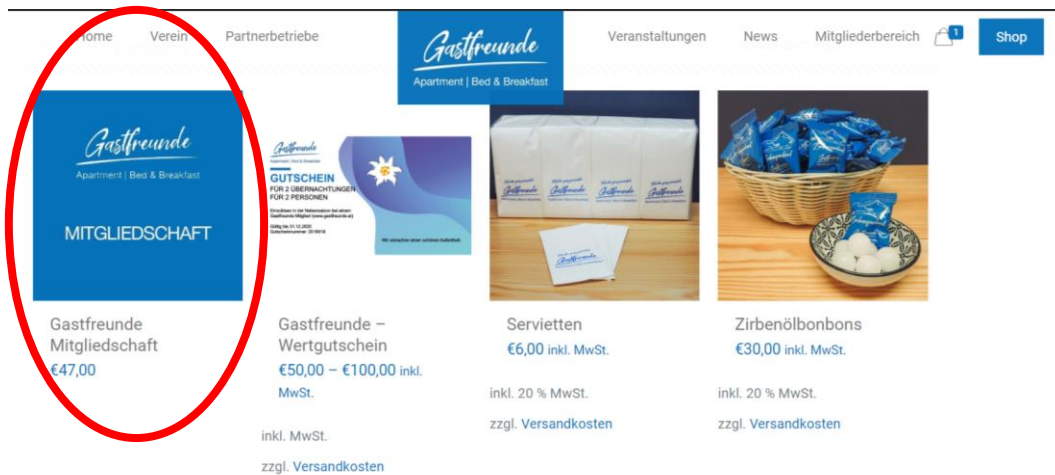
Home Verein Partnerbetriebe

Gastfreunde
Apartment | Bed & Breakfast

Veranstaltungen News Mitgliederbereich 1 Shop

Gastfreunde
Apartment | Bed & Breakfast
MITGLIEDSCHAFT

Gastfreunde Mitgliedschaft
€47,00

Gastfreunde
GUTSCHEIN
FÜR 2 ÜBERNACHTUNGEN FÜR 2 PERSONEN

Gastfreunde – Wertgutschein
€50,00 – €100,00 inkl. MwSt.

inkl. MwSt.

zzgl. Versandkosten

Servietten
€6,00 inkl. MwSt.

inkl. 20 % MwSt.

zzgl. Versandkosten

Zirbenölbonbons
€30,00 inkl. MwSt.

inkl. 20 % MwSt.

zzgl. Versandkosten